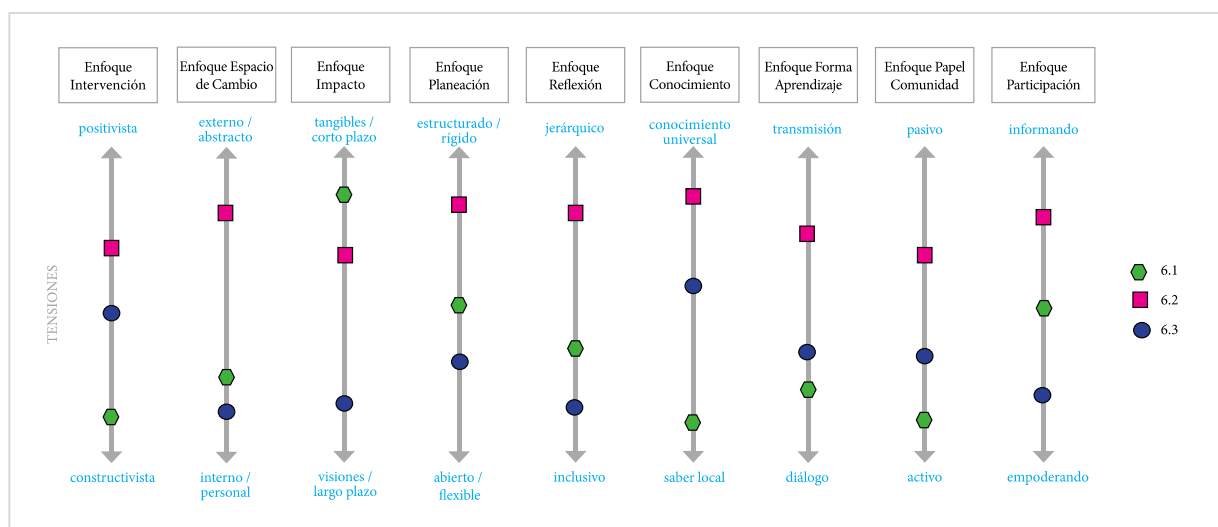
Enfoque Intervención

Enfoque Espacio de Cambio

Enfoque Impacto

Enfoque Planeación

Enfoque Reflexión

Enfoque Conocimiento

Enfoque Forma Aprendizaje

Enfoque Papel Comunidad

Enfoque Participación

positivista

externo / abstracto

tangibles / corto plazo

estructurado / rígido

jerárquico

conocimiento universal

transmisión

pasivo

informando

TENSIONES

6.1

6.2

6.3

constructivista

interno / personal

visiones / largo plazo

abierto / flexible

inclusivo

saber local

diálogo

activo

empoderando